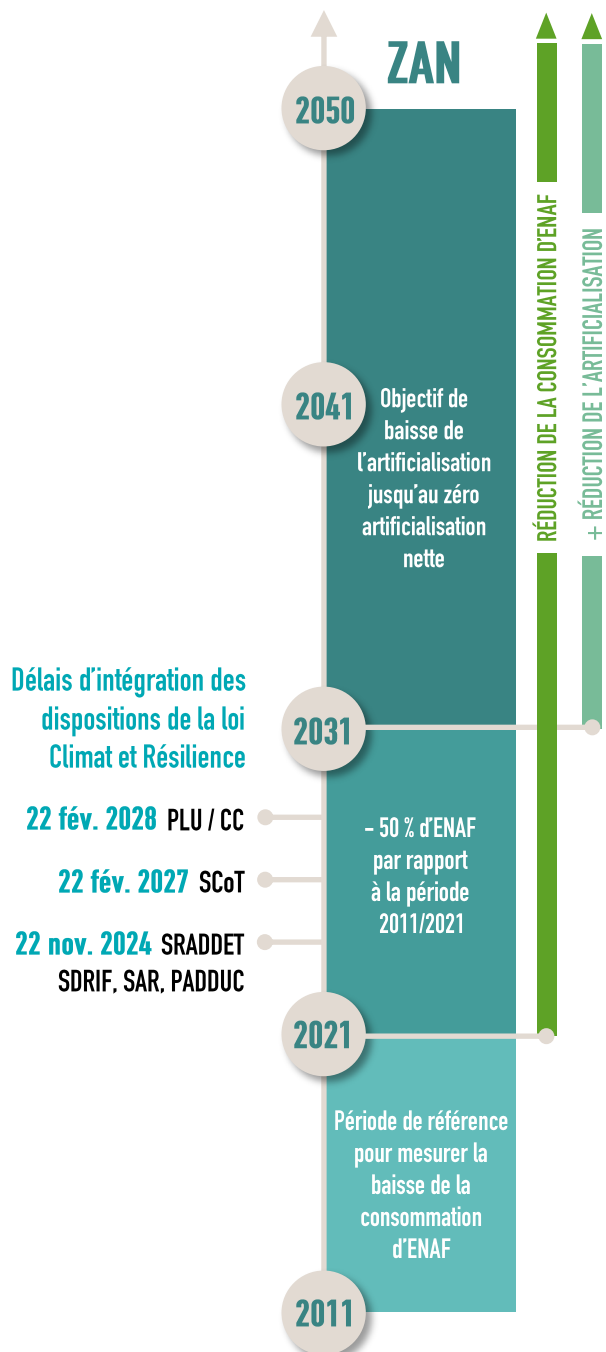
ZAN

2050

2041

Objectif de baisse de l'artificialisation jusqu'au zéro artificialisation nette

RÉDUCTION DE LA CONSOMMATION D'ENAF

+ RÉDUCTION DE L'ARTIFICIALISATION

Délais d'intégration des dispositions de la loi Climat et Résilience

2031

22 fév. 2028 PLU / CC

22 fév. 2027 SCoT

22 nov. 2024 SRADDET SDRIF, SAR, PADDUC

- 50 % d'ENAF par rapport à la période 2011/2021

2021

Période de référence pour mesurer la baisse de la consommation d'ENAF

2011